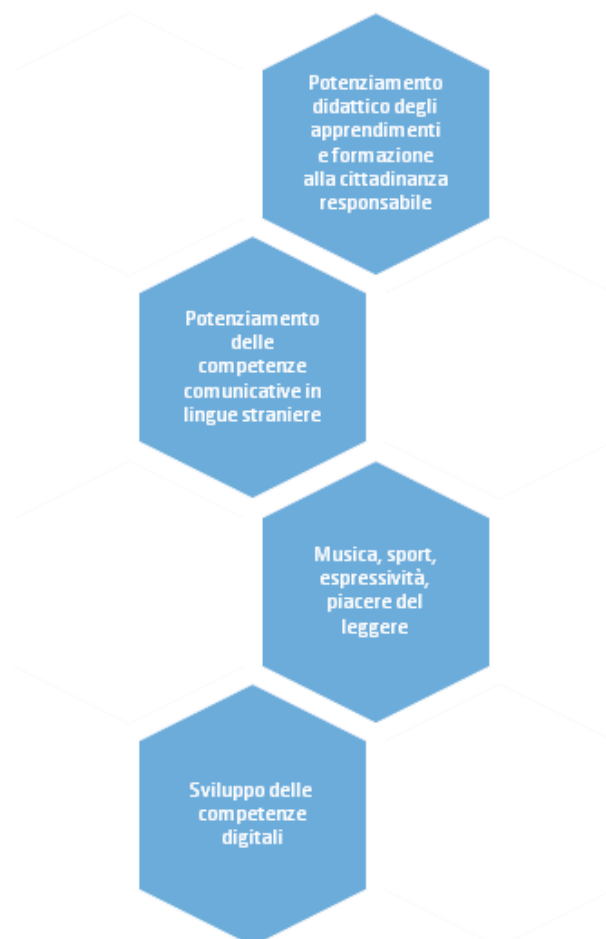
Potenziamento didattico degli apprendimenti e formazione alla cittadinanza responsabile

Potenziamento delle competenze comunicative in lingue straniere

Musica, sport, espressività, piacere del leggere

Sviluppo delle competenze digitali